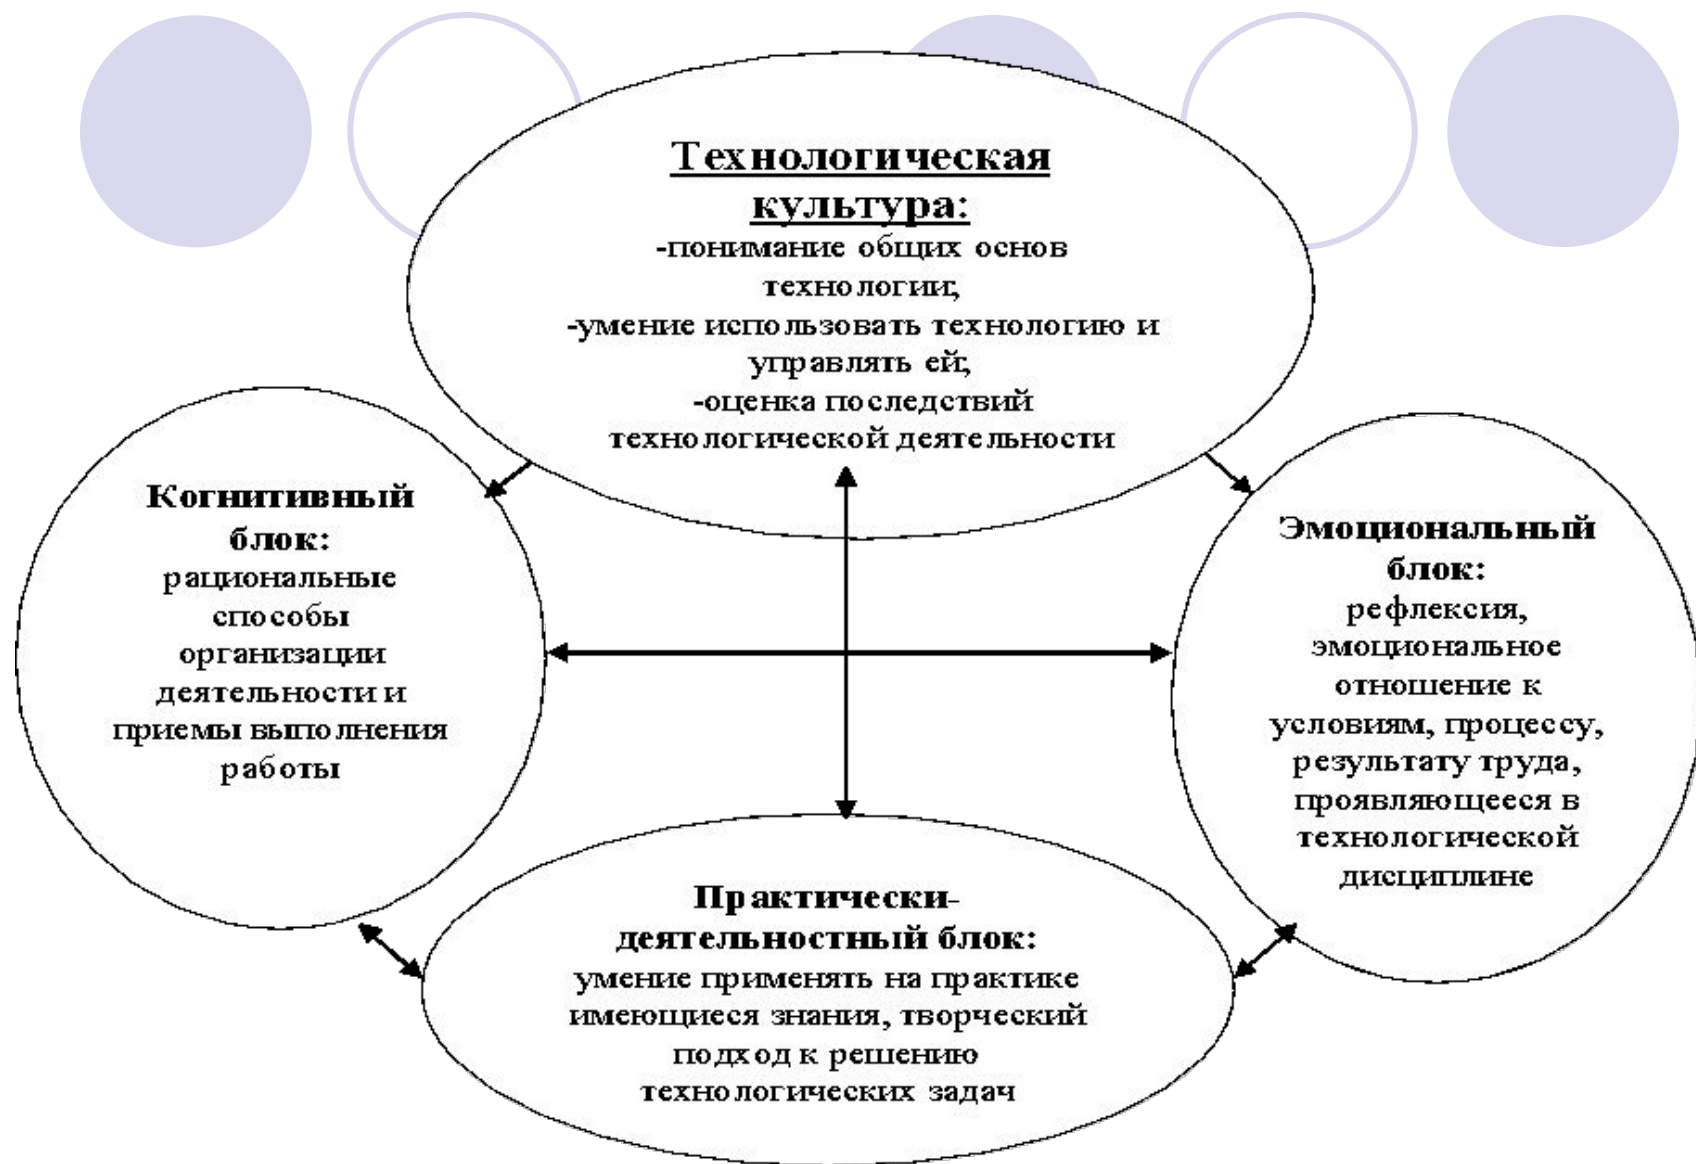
Технологическая культура:
-понимание общих основ технологии;
-умение использовать технологию и управлять ей;
-оценка последствий технологической деятельности

Когнитивный блок:
рациональные способы организации деятельности и приемы выполнения работы

Эмоциональный блок:
рефлексия, эмоциональное отношение к условиям, процессу, результату труда, проявляющееся в технологической дисциплине

Практически-деятельностный блок:
умение применять на практике имеющиеся знания, творческий подход к решению технологических задач